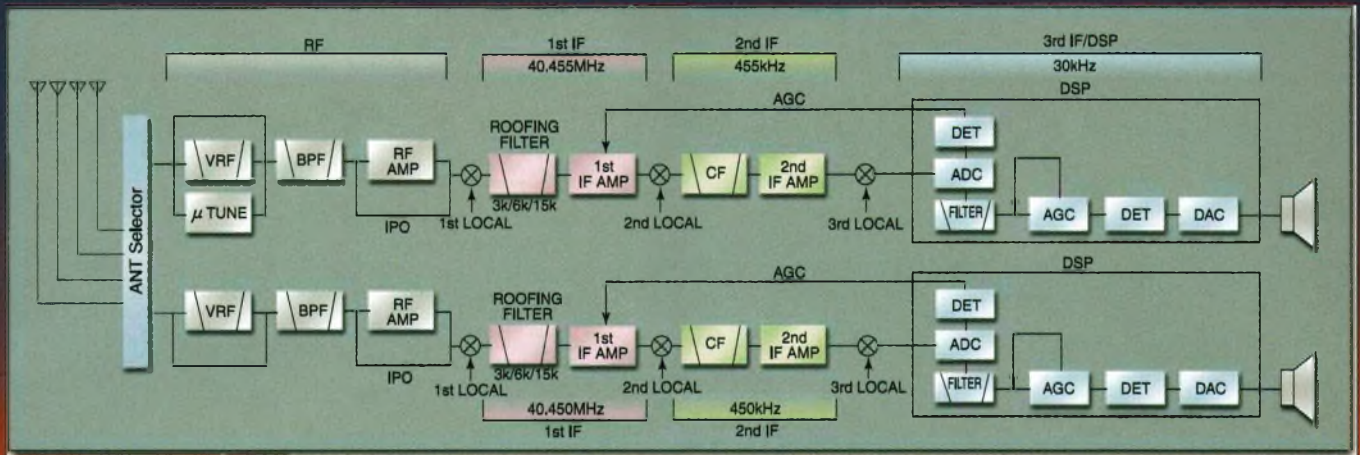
RF

1st IF
40.455MHz

2nd IF
455kHz

3rd IF/DSP
30kHz

AGC

DSP

ANT Selector

VRF

$\mu$ TUNE

BPF

RF AMP

IPO

1st LOCAL

ROOFING FILTER
3k/6k/15k

1st IF AMP

2nd LOCAL

CF

2nd IF AMP

3rd LOCAL

DET

ADC

FILTER

AGC

DET

DAC

AGC

DSP

VRF

BPF

RF AMP

IPO

1st LOCAL

ROOFING FILTER
3k/6k/15k

1st IF AMP

2nd LOCAL

CF

2nd IF AMP

3rd LOCAL

DET

ADC

FILTER

AGC

DET

DAC

40.450MHz
1st IF

450kHz
2nd IF